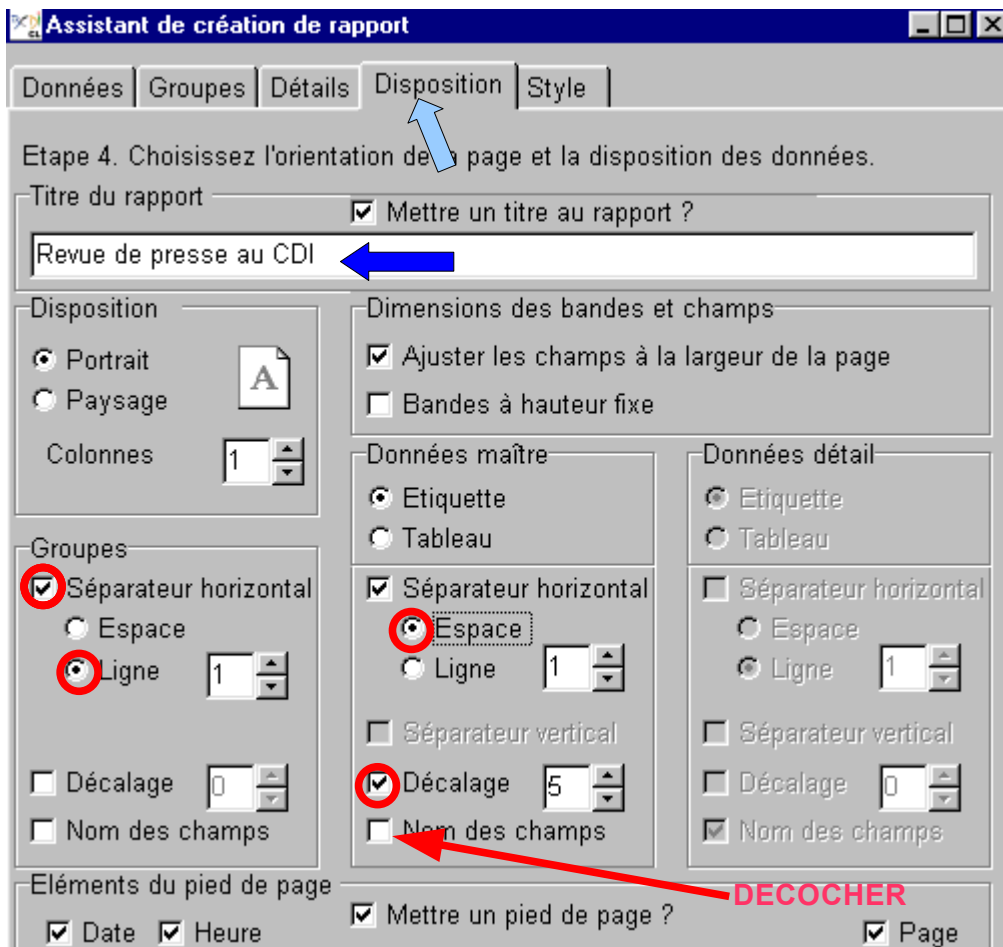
Assistant de création de rapport

Données | Groupes | Détails | Disposition | Style

Etape 4. Choisissez l'orientation de la page et la disposition des données.

Titre du rapport

Mettre un titre au rapport ?

Revue de presse au CDI

Disposition

Portrait

Paysage

A

Colonnes 1

Dimensions des bandes et champs

Ajuster les champs à la largeur de la page

Bandes à hauteur fixe

Données maître

Etiquette

Tableau

Données détail

Etiquette

Tableau

Groupes

Séparateur horizontal

Espace

Ligne 1

Décalage 0

Nom des champs

Séparateur horizontal

Espace

Ligne 1

Séparateur vertical

Décalage 5

Nom des champs

Séparateur horizontal

Espace

Ligne 1

Séparateur vertical

Décalage 0

Nom des champs

DECOCHER

Eléments du pied de page

Date Heure

Mettre un pied de page ?

Page